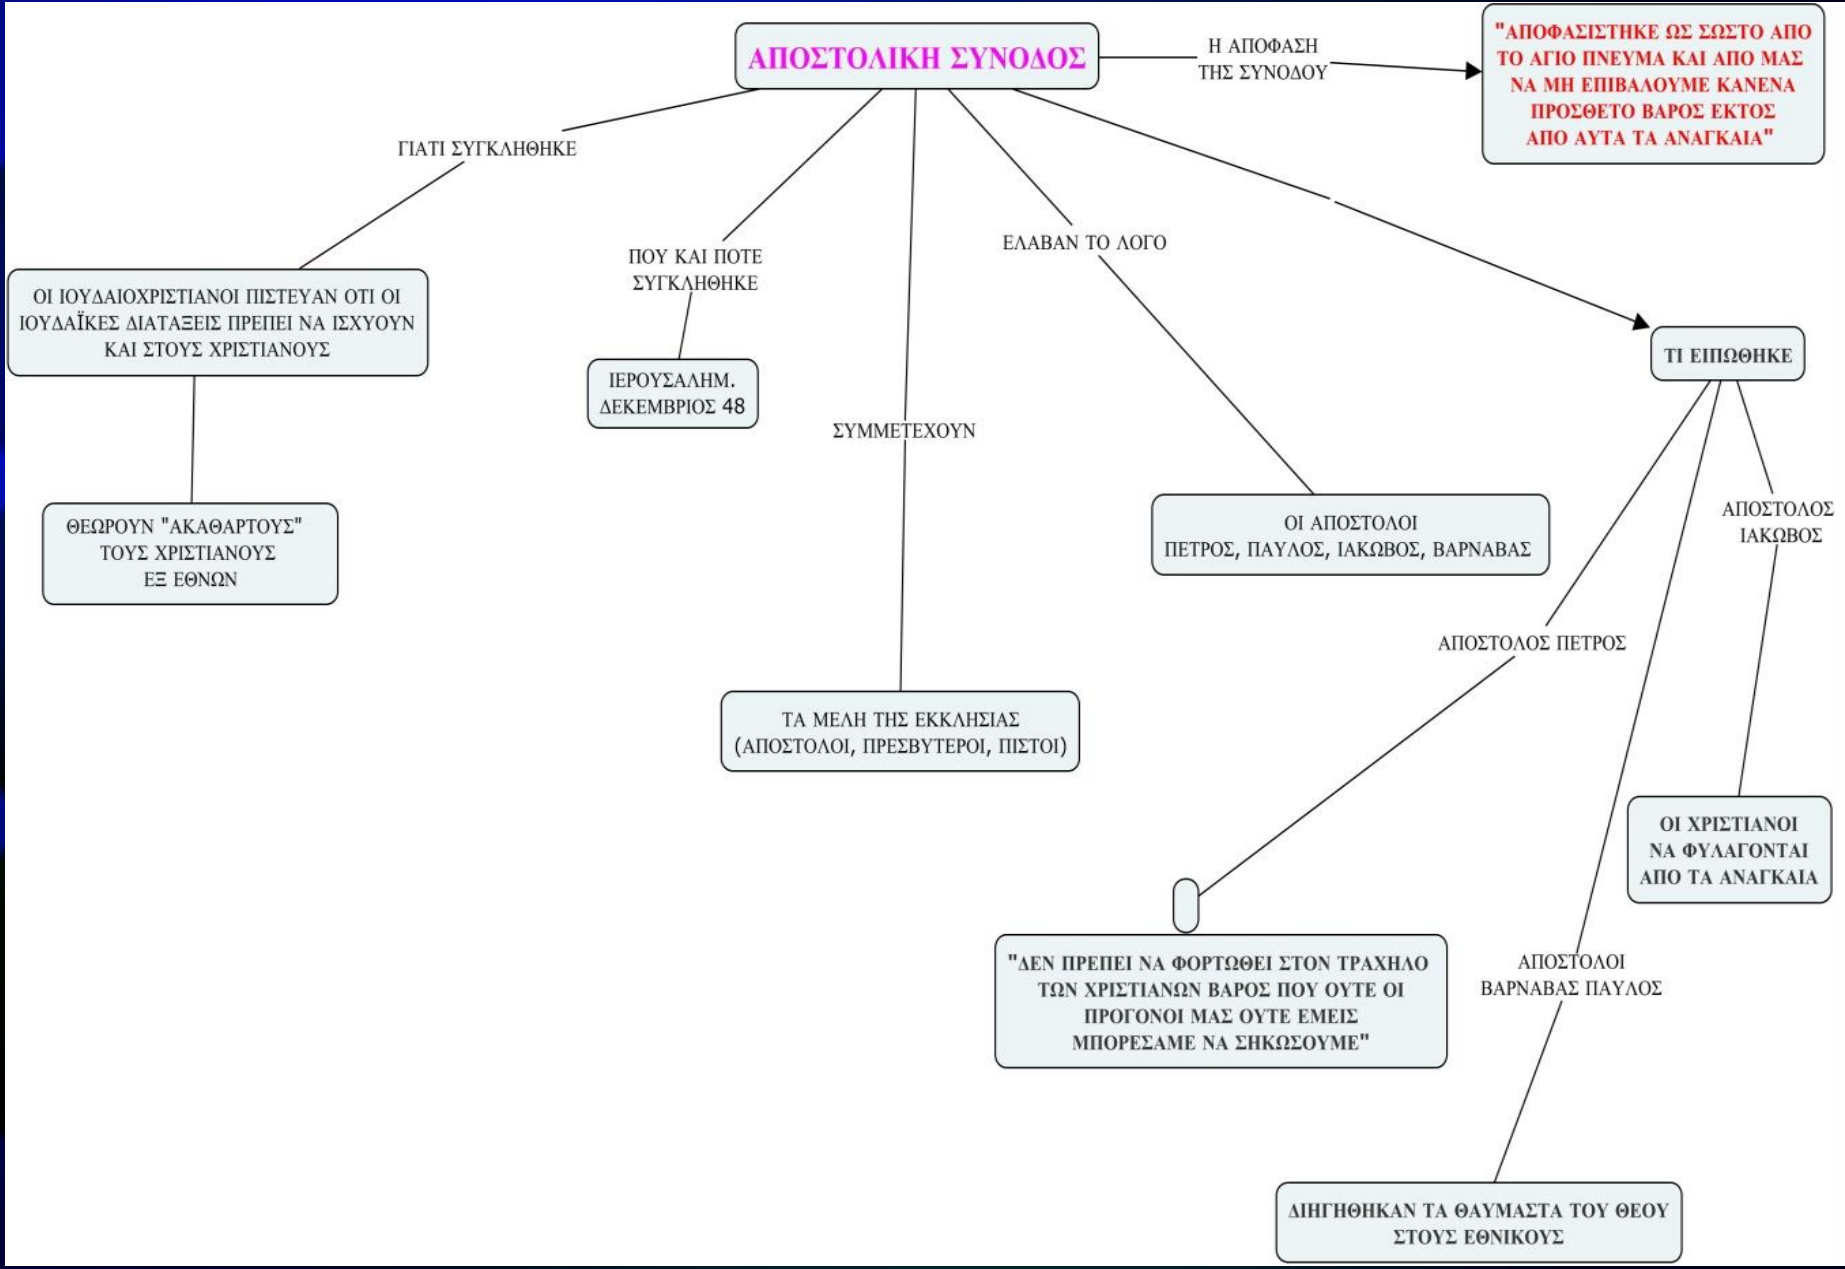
ΑΠΟΣΤΟΛΙΚΗ ΣΥΝΟΔΟΣ

Η ΑΠΟΦΑΣΗ ΤΗΣ ΣΥΝΟΔΟΥ

"ΑΠΟΦΑΣΙΣΤΗΚΕ ΩΣ ΣΩΣΤΟ ΑΠΟ ΤΟ ΑΓΙΟ ΠΝΕΥΜΑ ΚΑΙ ΑΠΟ ΜΑΣ ΝΑ ΜΗ ΕΠΙΒΑΛΟΥΜΕ ΚΑΝΕΝΑ ΠΡΟΣΘΕΤΟ ΒΑΡΟΣ ΕΚΤΟΣ ΑΠΟ ΑΥΤΑ ΤΑ ΑΝΑΓΚΑΙΑ"

ΓΙΑΤΙ ΣΥΓΚΛΗΘΗΚΕ

ΟΙ ΙΟΥΔΑΙΟΧΡΙΣΤΙΑΝΟΙ ΠΙΣΤΕΥΑΝ ΟΤΙ ΟΙ ΙΟΥΔΑΪΚΕΣ ΔΙΑΤΑΞΕΙΣ ΠΡΕΠΕΙ ΝΑ ΙΣΧΥΟΥΝ ΚΑΙ ΣΤΟΥΣ ΧΡΙΣΤΙΑΝΟΥΣ

ΘΕΩΡΟΥΝ "ΑΚΑΘΑΡΤΟΥΣ" ΤΟΥΣ ΧΡΙΣΤΙΑΝΟΥΣ ΕΞ ΕΘΝΩΝ

ΠΟΥ ΚΑΙ ΠΟΤΕ ΣΥΓΚΛΗΘΗΚΕ

ΙΕΡΟΥΣΑΛΗΜ. ΔΕΚΕΜΒΡΙΟΣ 48

ΣΥΜΜΕΤΕΧΟΥΝ

ΤΑ ΜΕΛΗ ΤΗΣ ΕΚΚΛΗΣΙΑΣ (ΑΠΟΣΤΟΛΟΙ, ΠΡΕΣΒΥΤΕΡΟΙ, ΠΙΣΤΟΙ)

ΕΛΑΒΑΝ ΤΟ ΛΟΓΟ

ΟΙ ΑΠΟΣΤΟΛΟΙ ΠΕΤΡΟΣ, ΠΑΥΛΟΣ, ΙΑΚΩΒΟΣ, ΒΑΡΝΑΒΑΣ

ΤΙ ΕΙΠΩΘΗΚΕ

ΑΠΟΣΤΟΛΟΣ ΙΑΚΩΒΟΣ

ΟΙ ΧΡΙΣΤΙΑΝΟΙ ΝΑ ΦΥΛΑΓΟΝΤΑΙ ΑΠΟ ΤΑ ΑΝΑΓΚΑΙΑ

ΑΠΟΣΤΟΛΟΣ ΠΕΤΡΟΣ

"ΔΕΝ ΠΡΕΠΕΙ ΝΑ ΦΟΡΤΩΘΕΙ ΣΤΟΝ ΤΡΑΧΗΛΟ ΤΩΝ ΧΡΙΣΤΙΑΝΩΝ ΒΑΡΟΣ ΠΟΥ ΟΥΤΕ ΟΙ ΠΡΟΓΟΝΟΙ ΜΑΣ ΟΥΤΕ ΕΜΕΙΣ ΜΠΟΡΕΣΑΜΕ ΝΑ ΣΗΚΩΣΟΥΜΕ"

ΑΠΟΣΤΟΛΟΙ ΒΑΡΝΑΒΑΣ ΠΑΥΛΟΣ

ΔΙΗΓΗΘΗΚΑΝ ΤΑ ΘΑΥΜΑΣΤΑ ΤΟΥ ΘΕΟΥ ΣΤΟΥΣ ΕΘΝΙΚΟΥΣ